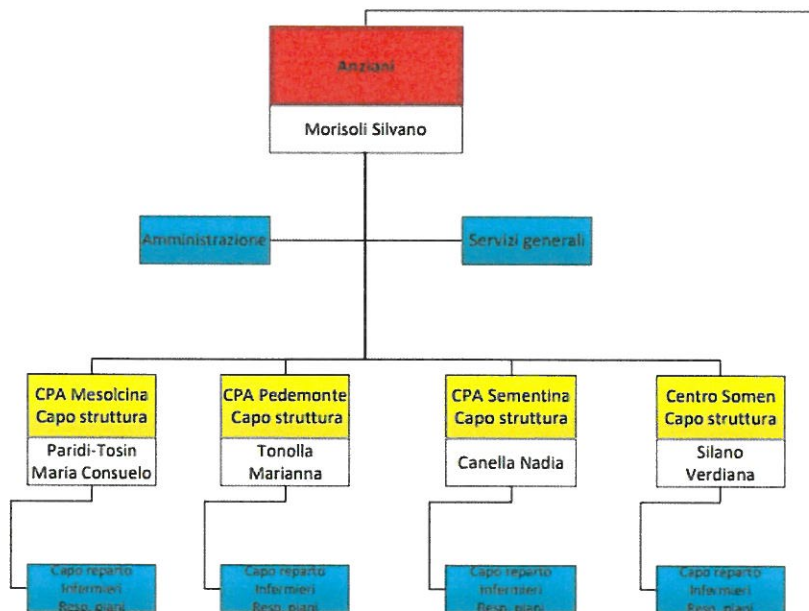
Anziani

Morisoli Silvano

Amministrazione

Servizi generali

CPA Mesolcina
Capo struttura

Paridi-Tosin
Maria Consuelo

CPA Pedemonte
Capo struttura

Tonolla
Marianna

CPA Sementina
Capo struttura

Canella Nadia

Centro Somen
Capo struttura

Silano
Verdiana

Capo reparto
Infermieri
Resp. piani

Capo reparto
Infermieri
Resp. piani

Capo reparto
Infermieri
Resp. piani

Capo reparto
Infermieri
Resp. piani